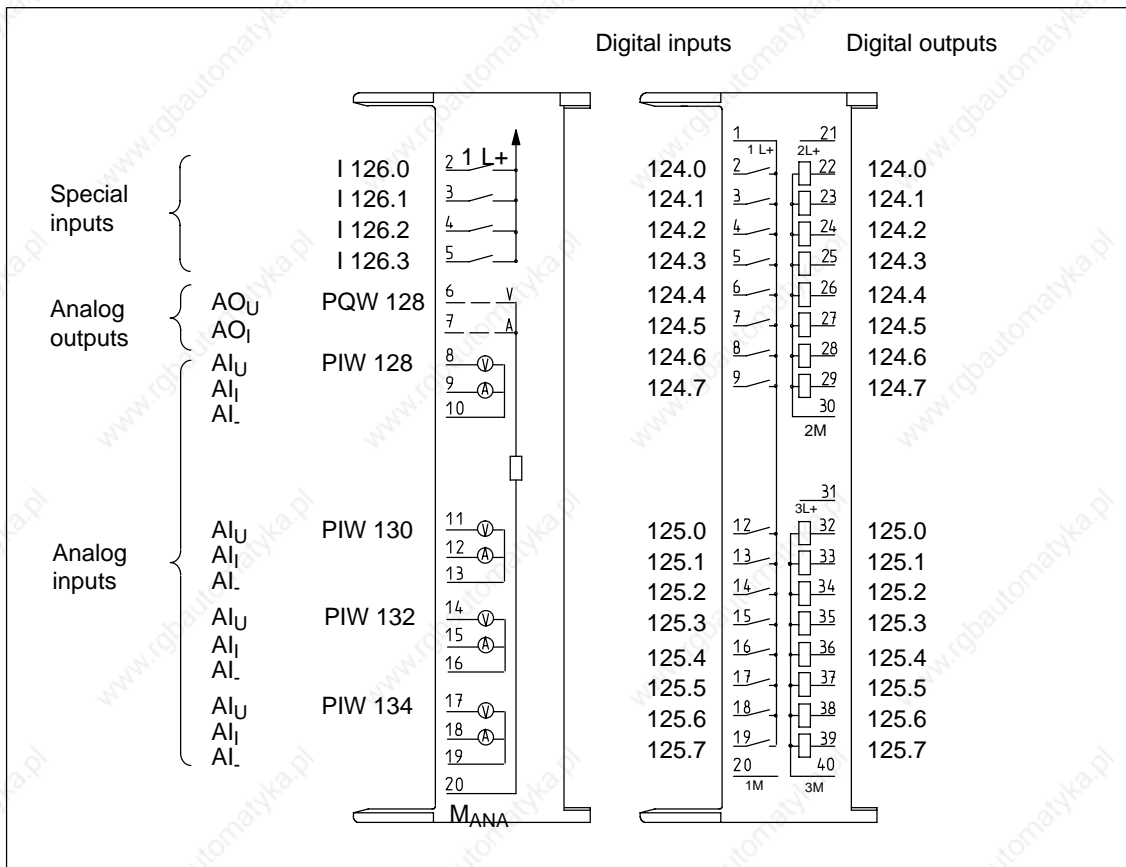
Digital inputs Digital outputs

Special inputs
I 126.0
I 126.1
I 126.2
I 126.3

Analog outputs
$AO_U$
$AO_I$
PQW 128

Analog inputs
$AI_U$
$AI_I$
$AI_-$
PIW 128

$AI_U$
$AI_I$
$AI_-$
PIW 130

$AI_U$
$AI_I$
$AI_-$
PIW 132

$AI_U$
$AI_I$
$AI_-$
PIW 134

2 1 L+
3
4
5
6 V
7 A
8 V
9 A
10
11 V
12 A
13
14 V
15 A
16
17 V
18 A
19
20
$M_{ANA}$

124.0
124.1
124.2
124.3
124.4
124.5
124.6
124.7
125.0
125.1
125.2
125.3
125.4
125.5
125.6
125.7

1
1 L+
2
3
4
5
6
7
8
9
12
13
14
15
16
17
18
19
20
1M

21
2L+
22
23
24
25
26
27
28
29
30
2M
31
3L+
32
33
34
35
36
37
38
39
40
3M

124.0
124.1
124.2
124.3
124.4
124.5
124.6
124.7
125.0
125.1
125.2
125.3
125.4
125.5
125.6
125.7